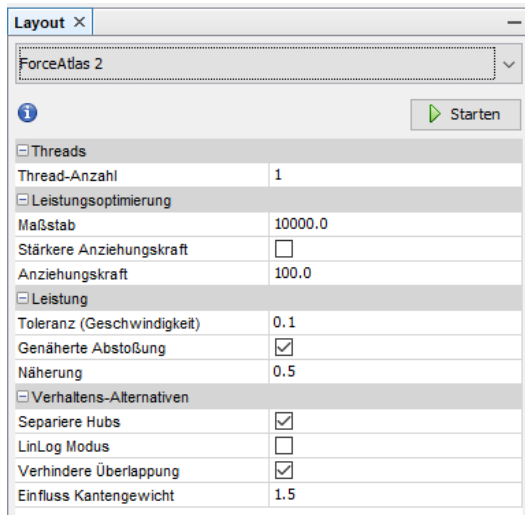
Layout ×

ForceAtlas 2

Starten

⊟ Threads

| | |
|---|---|
| Thread-Anzahl | 1 |

⊟ Leistungsoptimierung

| | |
|---|---|
| Maßstab | 10000.0 |
| Stärkere Anziehungskraft | ☐ |
| Anziehungskraft | 100.0 |

⊟ Leistung

| | |
|---|---|
| Toleranz (Geschwindigkeit) | 0.1 |
| Genäherte Abstoßung | ☑ |
| Näherung | 0.5 |

⊟ Verhaltens-Alternativen

| | |
|---|---|
| Separiere Hubs | ☑ |
| LinLog Modus | ☐ |
| Verhindere Überlappung | ☑ |
| Einfluss Kantengewicht | 1.5 |